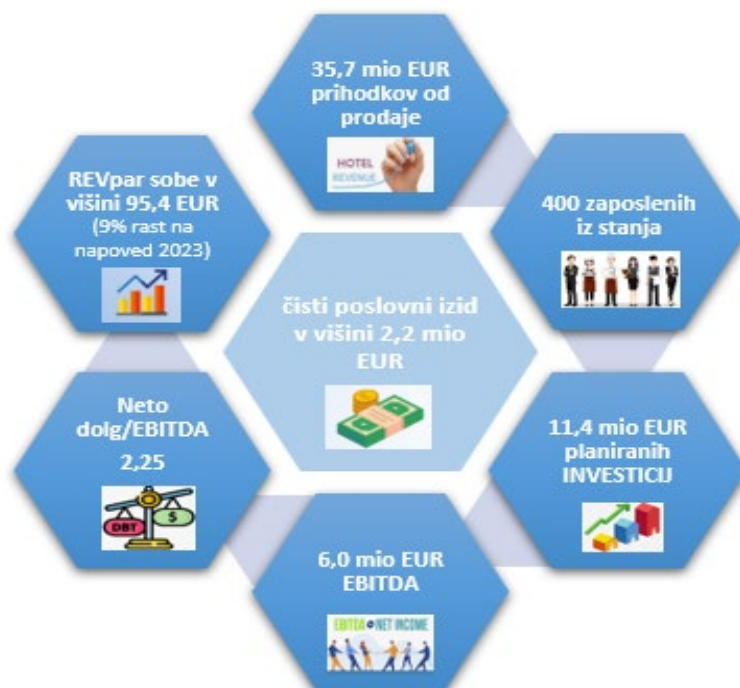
35,7 mio EUR prihodkov od prodaje

HOTEL REVENUE

400 zaposlenih iz stanja

11,4 mio EUR planiranih INVESTICIJ

6,0 mio EUR EBITDA

EBITDA NET INCOME

Neto dolg/EBITDA 2,25

DBT $

REVpar sobe v višini 95,4 EUR (9% rast na napoved 2023)

čisti poslovni izid v višini 2,2 mio EUR